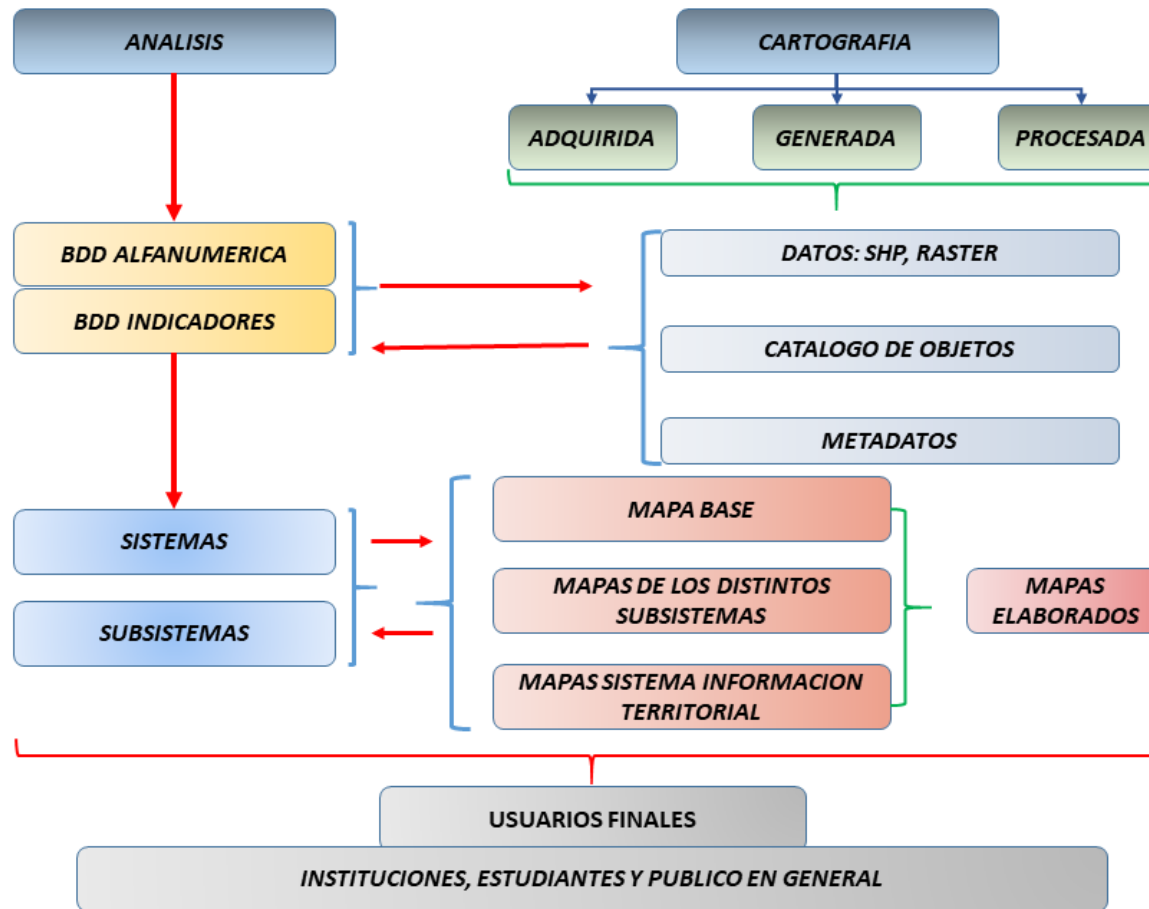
ANALISIS

CARTOGRAFIA

ADQUIRIDA

GENERADA

PROCESADA

BDD ALFANUMERICA

BDD INDICADORES

DATOS: SHP, RASTER

CATALOGO DE OBJETOS

METADATOS

SISTEMAS

SUBSISTEMAS

MAPA BASE

MAPAS DE LOS DISTINTOS SUBSISTEMAS

MAPAS SISTEMA INFORMACION TERRITORIAL

MAPAS ELABORADOS

USUARIOS FINALES

INSTITUCIONES, ESTUDIANTES Y PUBLICO EN GENERAL